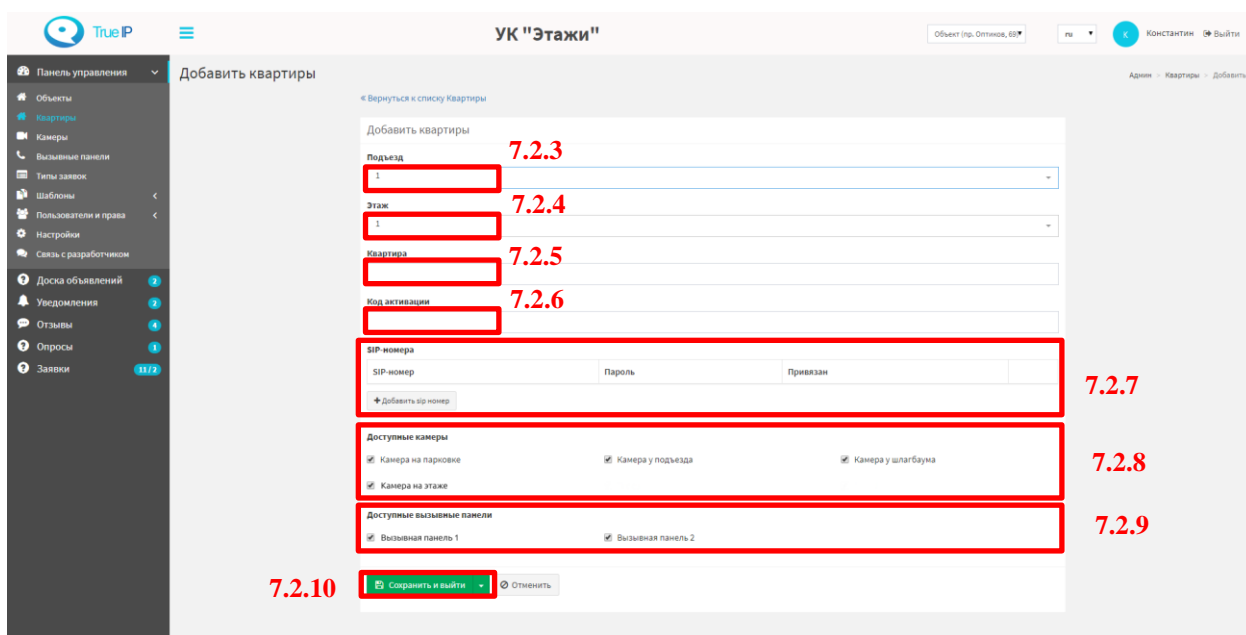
True IP

УК "Этажи"

Объект (пр. Оптиков, 69)

ru

К Константин Выйти

Панель управления
Объекты
Квартиры
Камеры
Вызывные панели
Типы заявок
Шаблоны
Пользователи и права
Настройки
Связь с разработчиком
Доска объявлений 2
Уведомления 2
Отзывы 4
Опросы 1
Заявки 11/2

Добавить квартиры

Админ > Квартиры > Добавить

« Вернуться к списку Квартиры

Добавить квартиры

Подъезд
1
7.2.3

Этаж
1
7.2.4

Квартира
7.2.5

Код активации
7.2.6

SIP-номера

| SIP-номер | Пароль | Привязан | |
|---|---|---|---|

+ Добавить sip номер
7.2.7

Доступные камеры
Камера на парковке
Камера у подъезда
Камера у шлагбаума
Камера на этаже
7.2.8

Доступные вызывные панели
Вызывная панель 1
Вызывная панель 2
7.2.9

7.2.10
Сохранить и выйти
Отменить